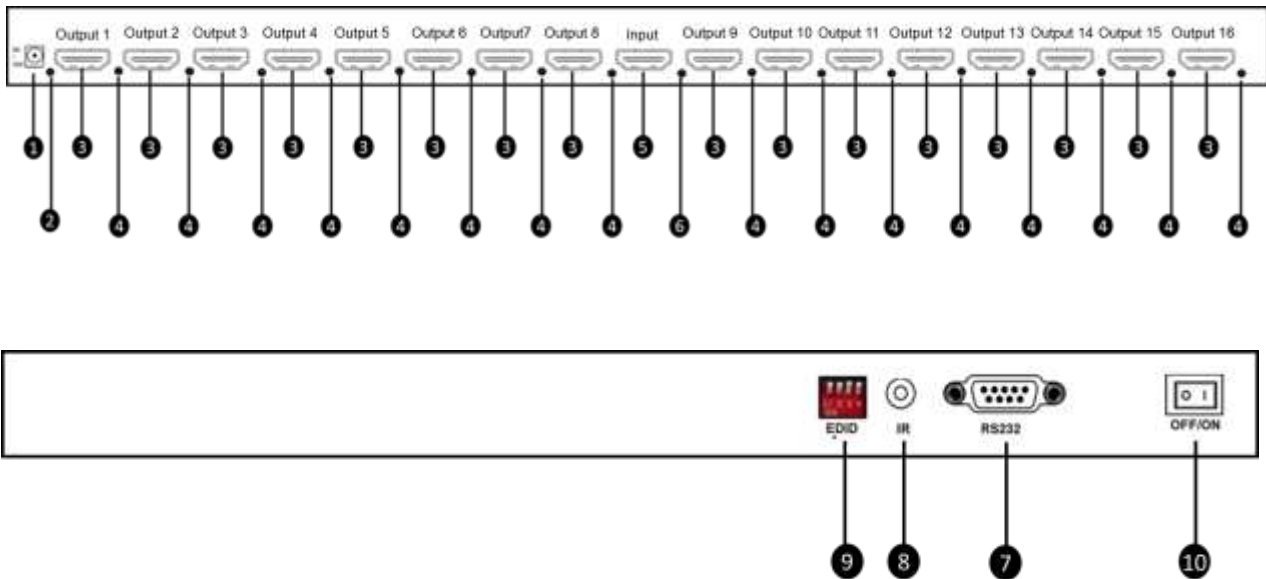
Output 1 Output 2 Output 3 Output 4 Output 5 Output 6 Output7 Output 8 Input Output 9 Output 10 Output 11 Output 12 Output 13 Output 14 Output 15 Output 16

1 3 3 3 3 3 3 3 3 5 3 3 3 3 3 3 3 3

2 4 4 4 4 4 4 4 4 6 4 4 4 4 4 4 4

EDID IR RS232 OFF/ON

9 8 7 10